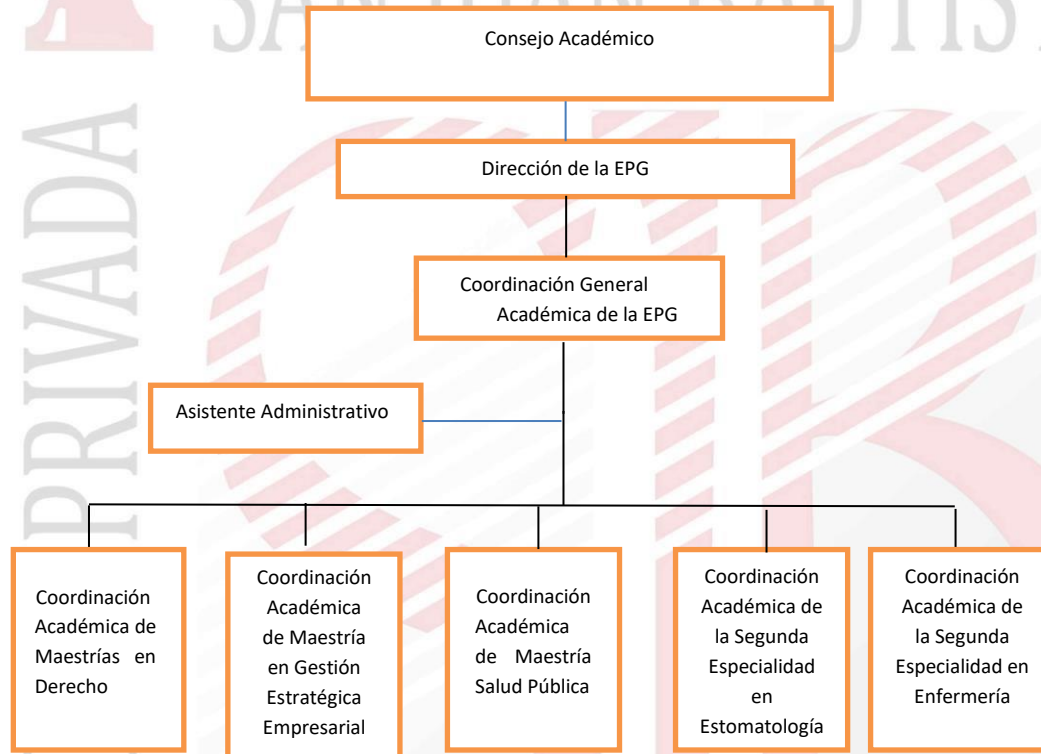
Consejo Académico

Dirección de la EPG

Coordinación General Académica de la EPG

Asistente Administrativo

Coordinación Académica de Maestrías en Derecho

Coordinación Académica de Maestría en Gestión Estratégica Empresarial

Coordinación Académica de Maestría Salud Pública

Coordinación Académica de la Segunda Especialidad en Estomatología

Coordinación Académica de la Segunda Especialidad en Enfermería